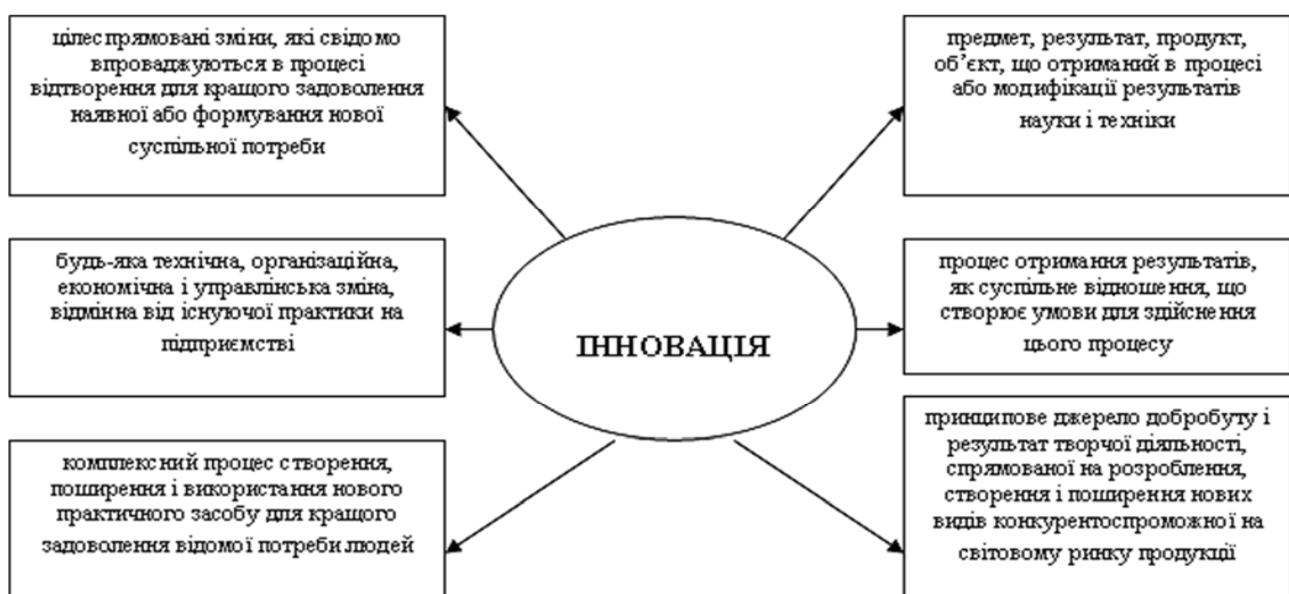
цілеспрямовані зміни, які свідомо впроваджуються в процесі відтворення для кращого задоволення наявної або формування нової суспільної потреби

предмет, результат, продукт, об'єкт, що отриманий в процесі або модифікації результатів науки і техніки

будь-яка технічна, організаційна, економічна і управлінська зміна, відмінна від існуючої практики на підприємстві

ІННОВАЦІЯ

процес отримання результатів, як суспільне відношення, що створює умови для здійснення цього процесу

комплексний процес створення, поширення і використання нового практичного засобу для кращого задоволення відомої потреби людей

принципове джерело добробуту і результат творчої діяльності, спрямованої на розроблення, створення і поширення нових видів конкурентоспроможної на світовому ринку продукції